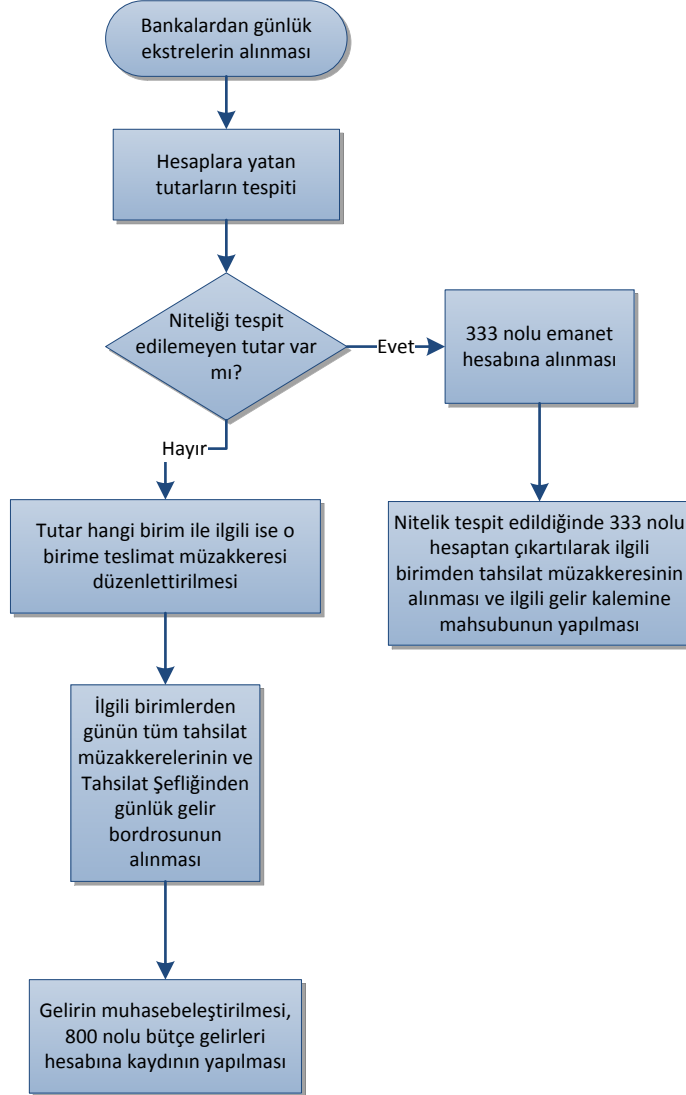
Bankalardan günlük ekstrelerin alınması

Hesaplara yatan tutarların tespiti

Niteliği tespit edilemeyen tutar var mı?

Evet

333 nolu emanet hesabına alınması

Hayır

Tutar hangi birim ile ilgili ise o birime teslimat müzakkeresi düzenlettirilmesi

Nitelik tespit edildiğinde 333 nolu hesaptan çıkartılarak ilgili birimden tahsilat müzakkeresinin alınması ve ilgili gelir kalemine mahsubunun yapılması

İlgili birimlerden günün tüm tahsilat müzakkerelerinin ve Tahsilat Şefliğinden günlük gelir bordrosunun alınması

Gelirin muhasebeleştirilmesi, 800 nolu bütçe gelirleri hesabına kaydının yapılması